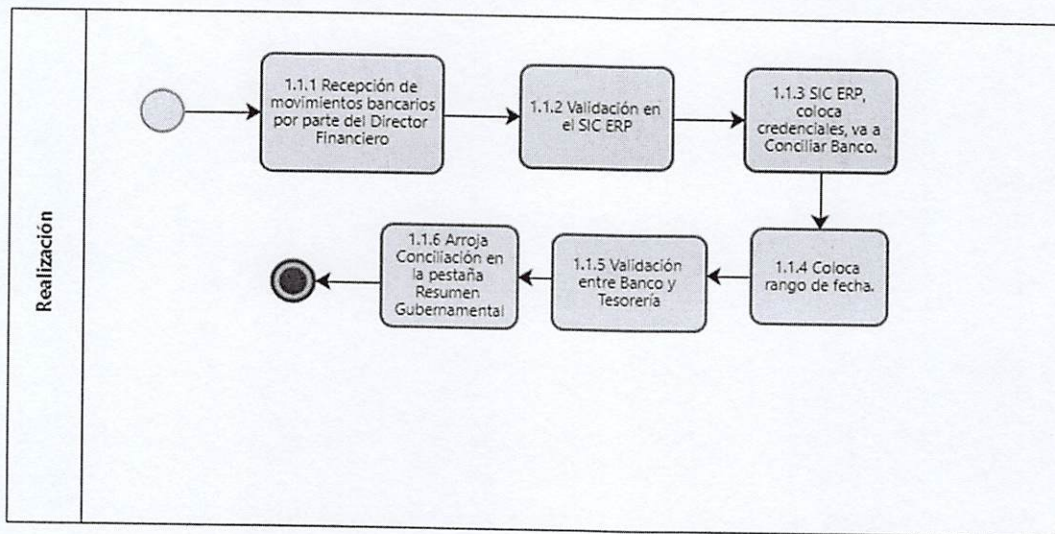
Realización

1.1.1 Recepción de movimientos bancarios por parte del Director Financiero

1.1.2 Validación en el SIC ERP

1.1.3 SIC ERP, coloca credenciales, va a Conciliar Banco.

1.1.4 Coloca rango de fecha.

1.1.5 Validación entre Banco y Tesorería

1.1.6 Arroja Conciliación en la pestaña Resumen Gubernamental